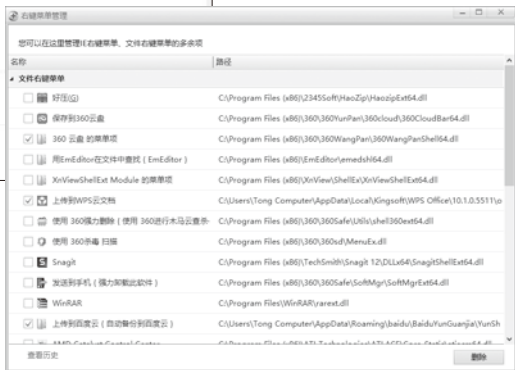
右键菜单管理

您可以在这里管理IE右键菜单、文件右键菜单的多余项

| 名称 | 路径 |
|---|---|
| 文件右键菜单 | |
| 好压(G) | C:\Program Files (x86)\2345Soft\HaoZip\HaozipExt64.dll |
| 保存到360云盘 | C:\Program Files (x86)\360\360YunPan\360cloud\360CloudBar64.dll |
| 360 云盘 的菜单项 | C:\Program Files (x86)\360\360WangPan\360WangPanShell64.dll |
| 用EmEditor在文件中查找(EmEditor) | C:\Program Files (x86)\EmEditor\emedshl64.dll |
| XnViewShellExt Module 的菜单项 | C:\Program Files (x86)\XnView\ShellEx\XnViewShellExt64.dll |
| 上传到WPS云文档 | C:\Users\Tong Computer\AppData\Local\Kingsoft\WPS Office\10.1.0.5511\o |
| 使用 360强力删除(使用 360进行木马云查杀 | C:\Program Files (x86)\360\360Safe\Utils\shell360ext64.dll |
| 使用 360杀毒 扫描 | C:\Program Files (x86)\360\360sd\MenuEx.dll |
| Snagit | C:\Program Files (x86)\TechSmith\Snagit 12\DLLx64\SnagitShellExt64.dll |
| 发送到手机(强力卸载此软件) | C:\Program Files (x86)\360\360Safe\SoftMgr\SoftMgrExt64.dll |
| WinRAR | C:\Program Files\WinRAR\rarext.dll |
| 上传到百度云(自动备份到百度云) | C:\Users\Tong Computer\AppData\Roaming\baidu\BaiduYunGuanjia\YunSh |

查看历史

删除